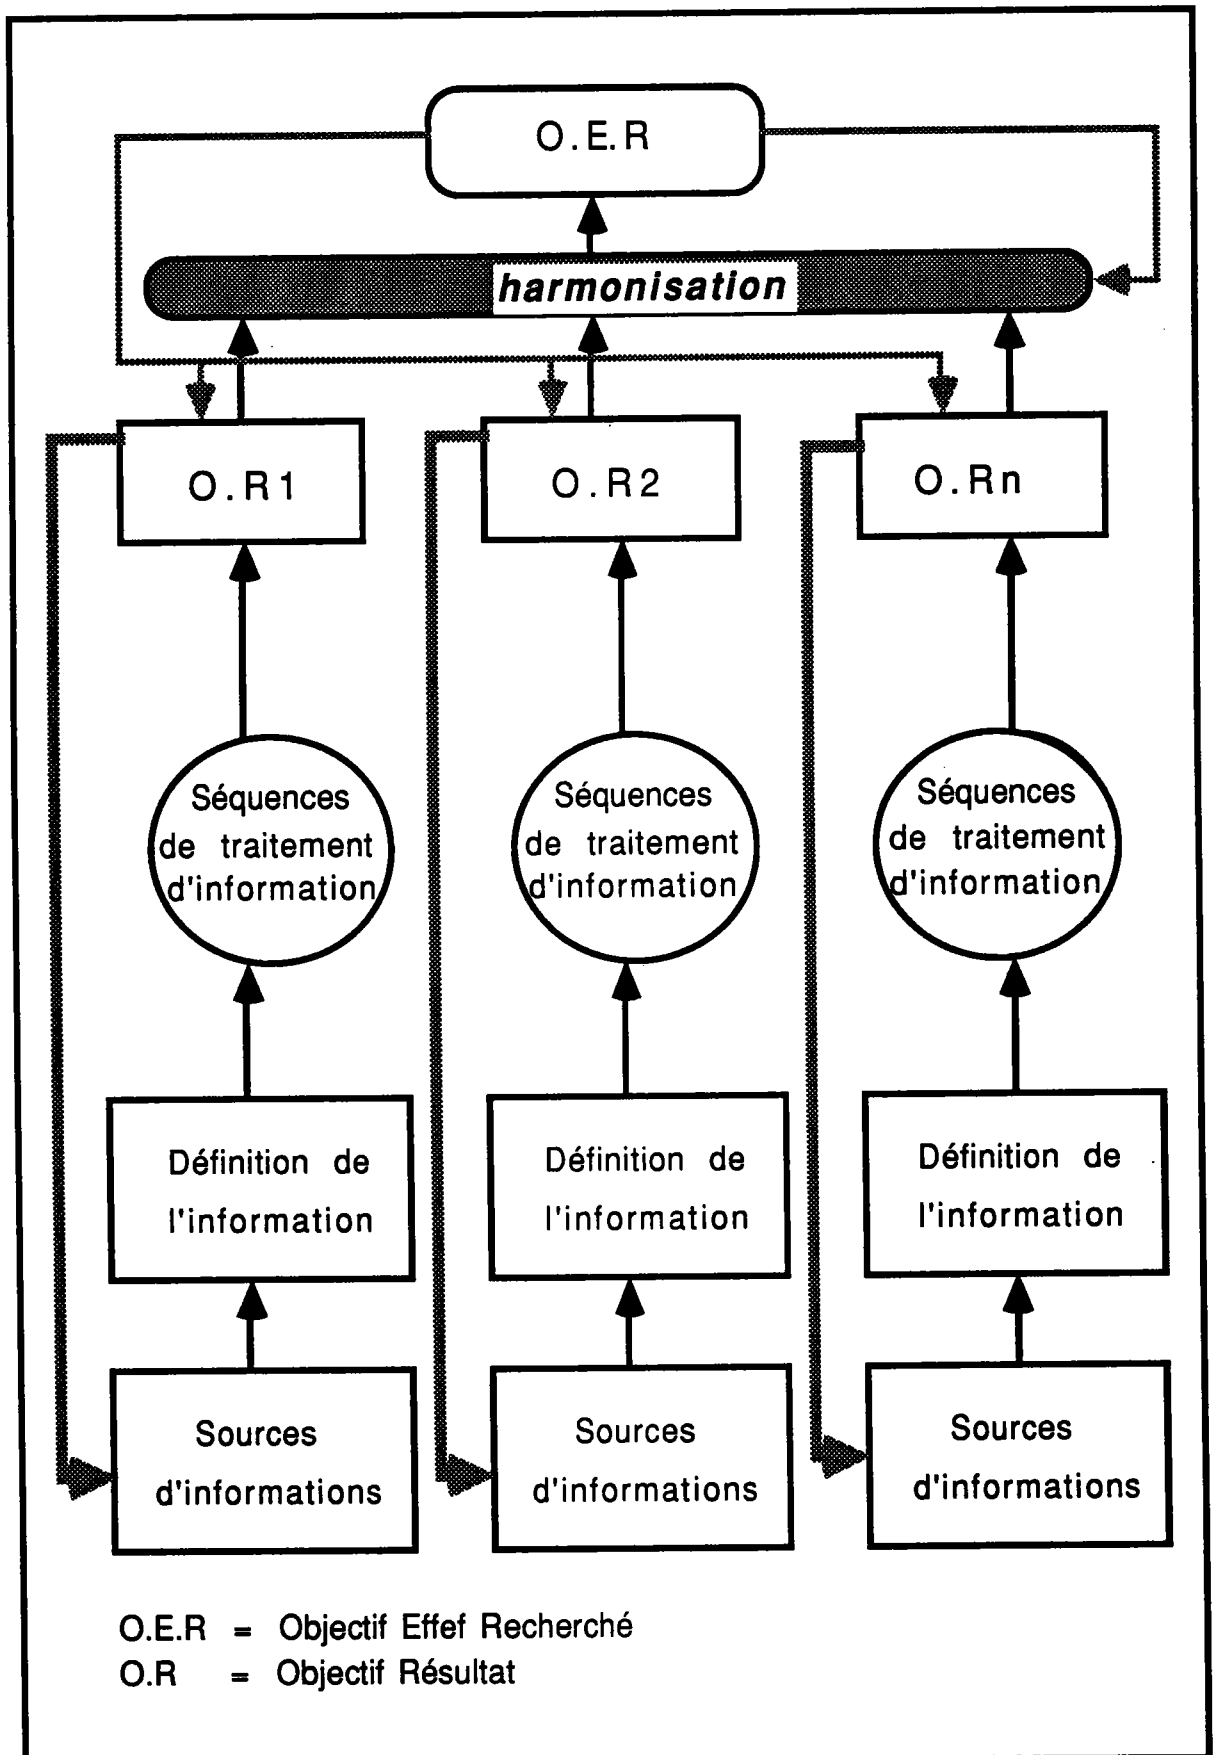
O.E.R

harmonisation

O.R1

O.R2

O.Rn

Séquences de traitement d'information

Séquences de traitement d'information

Séquences de traitement d'information

Définition de l'information

Définition de l'information

Définition de l'information

Sources d'informations

Sources d'informations

Sources d'informations

O.E.R = Objectif Effef Recherché
O.R = Objectif Résultat